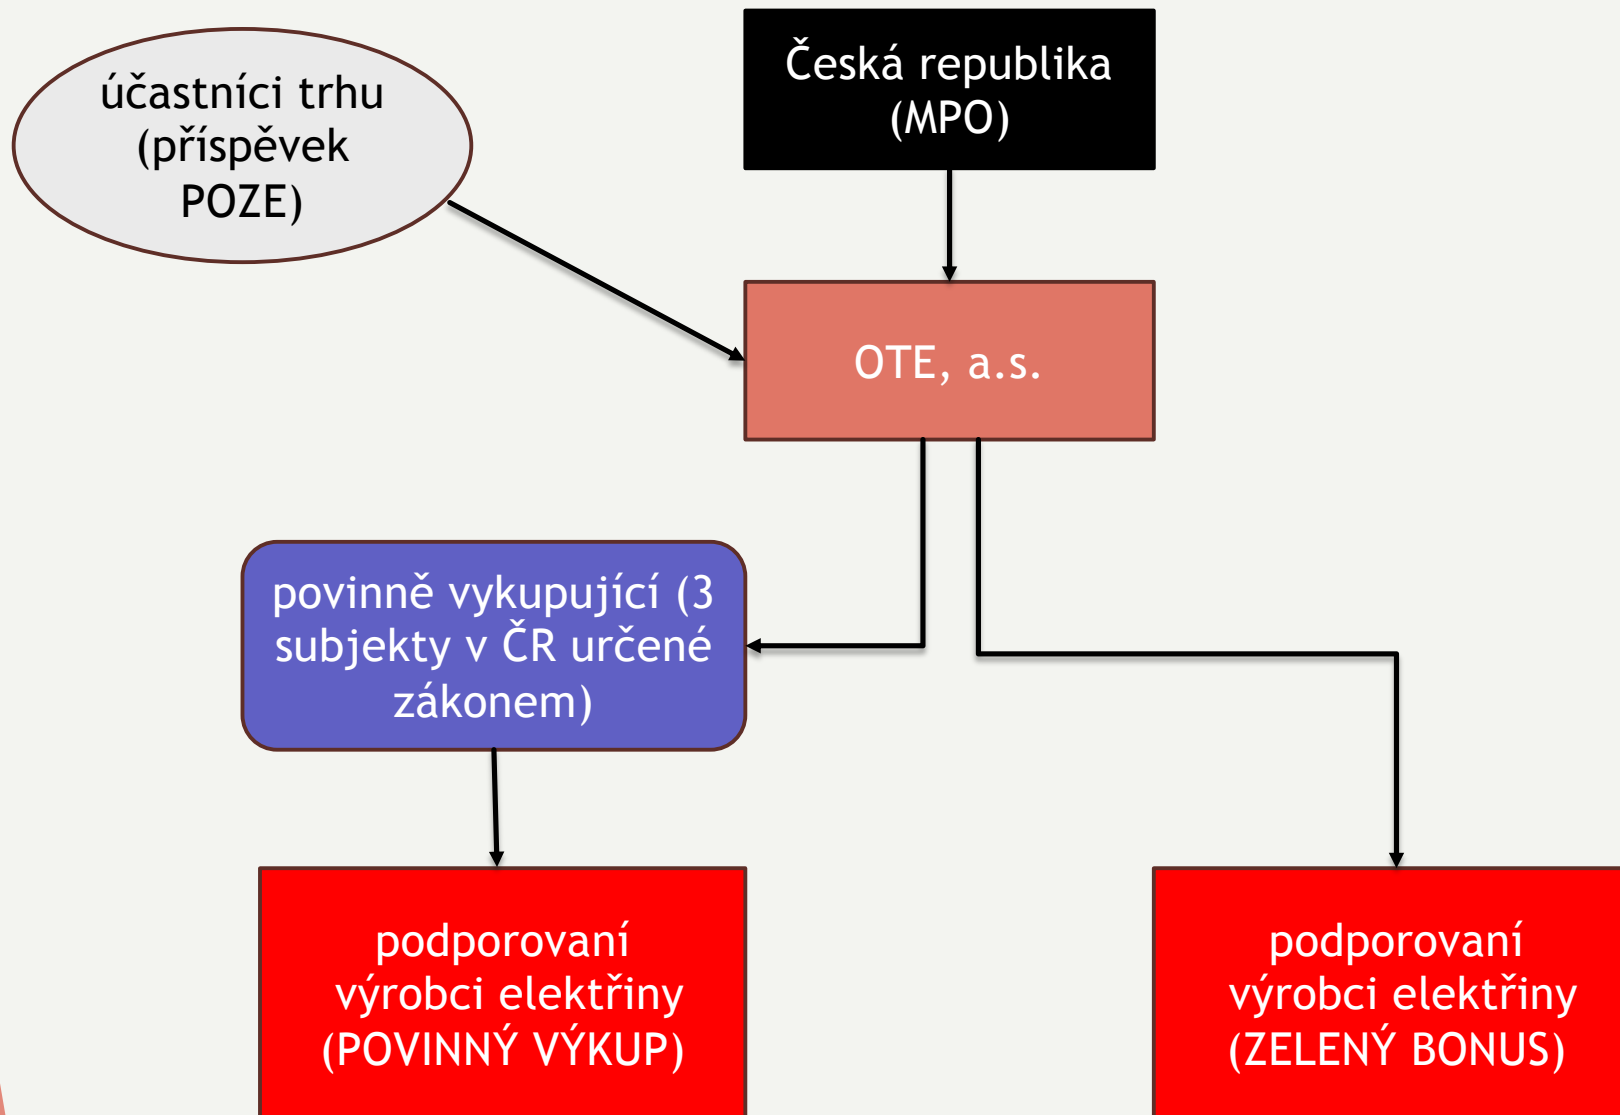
účastníci trhu (příspěvek POZE)

Česká republika (MPO)

OTE, a.s.

povinně vykupující (3 subjekty v ČR určené zákonem)

podporovaní výrobci elektřiny (POVINNÝ VÝKUP)

podporovaní výrobci elektřiny (ZELENÝ BONUS)